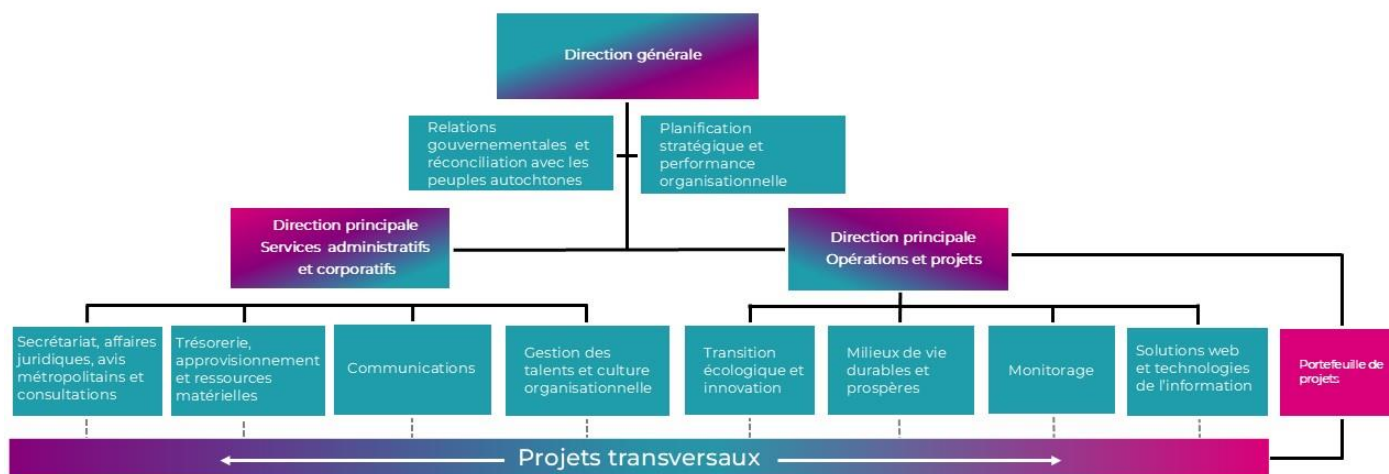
Direction générale

Relations gouvernementales et réconciliation avec les peuples autochtones

Planification stratégique et performance organisationnelle

Direction principale Services administratifs et corporatifs

Direction principale Opérations et projets

Secrétariat, affaires juridiques, avis métropolitains et consultations

Trésorerie, approvisionnement et ressources matérielles

Communications

Gestion des talents et culture organisationnelle

Transition écologique et innovation

Milieux de vie durables et prospères

Monitorage

Solutions web et technologies de l'information

Portefeuille de projets

Projets transversaux